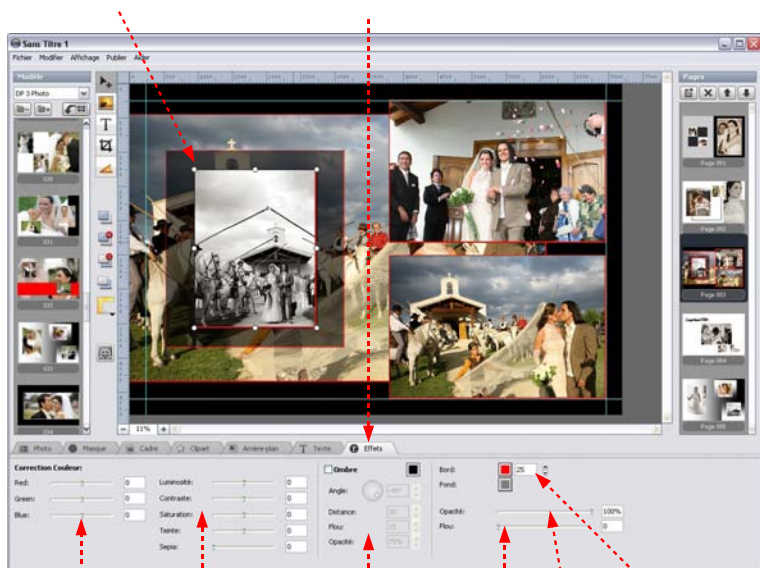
Sans Titre 1

Fichier Modifier Affichage Publier Aide

Modèle

DP 3 Photo

030

031

032

033

Pages

Page 001

Page 002

Page 003

Page 004

Page 005

11%

Photo Masque Cadre Clipart Arrière-plan Texte Effets

Correction Couleur:

Red: 0

Green: 0

Blue: 0

Luminosité: 0

Contraste: 0

Saturation: 0

Teinte: 0

Sepia: 0

Ombre

Angle:

Distance:

Flou:

Opacité:

Bord: 25

Fond:

Opacité: 100%

Flou: 0